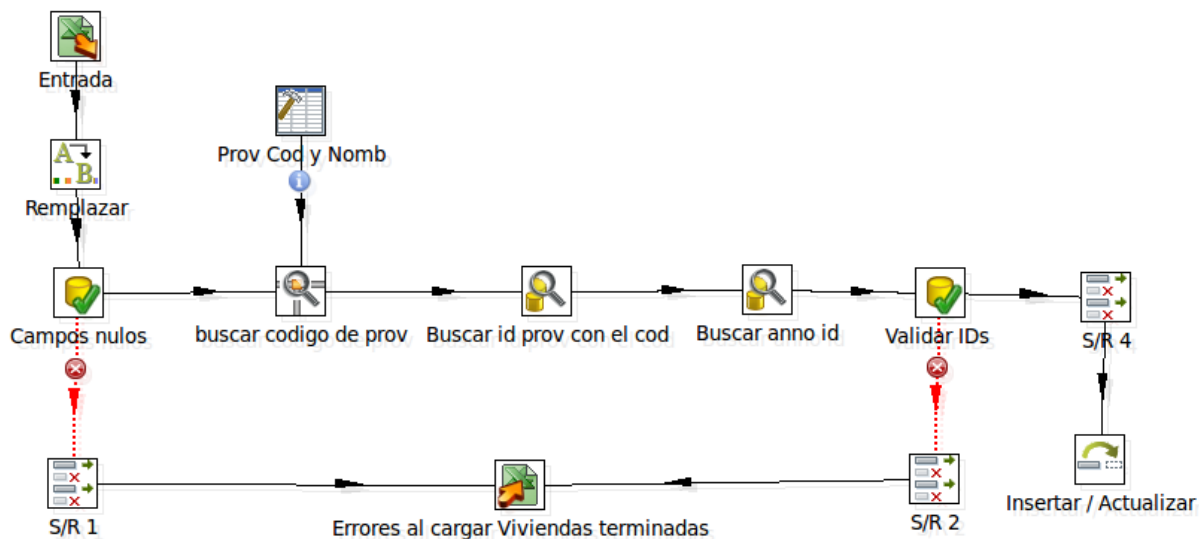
Entrada

Remplazar

Prov Cod y Nomb

Campos nulos

buscar codigo de prov

Buscar id prov con el cod

Buscar anno id

Validar IDs

S/R 4

Insertar / Actualizar

S/R 1

Errores al cargar Viviendas terminadas

S/R 2